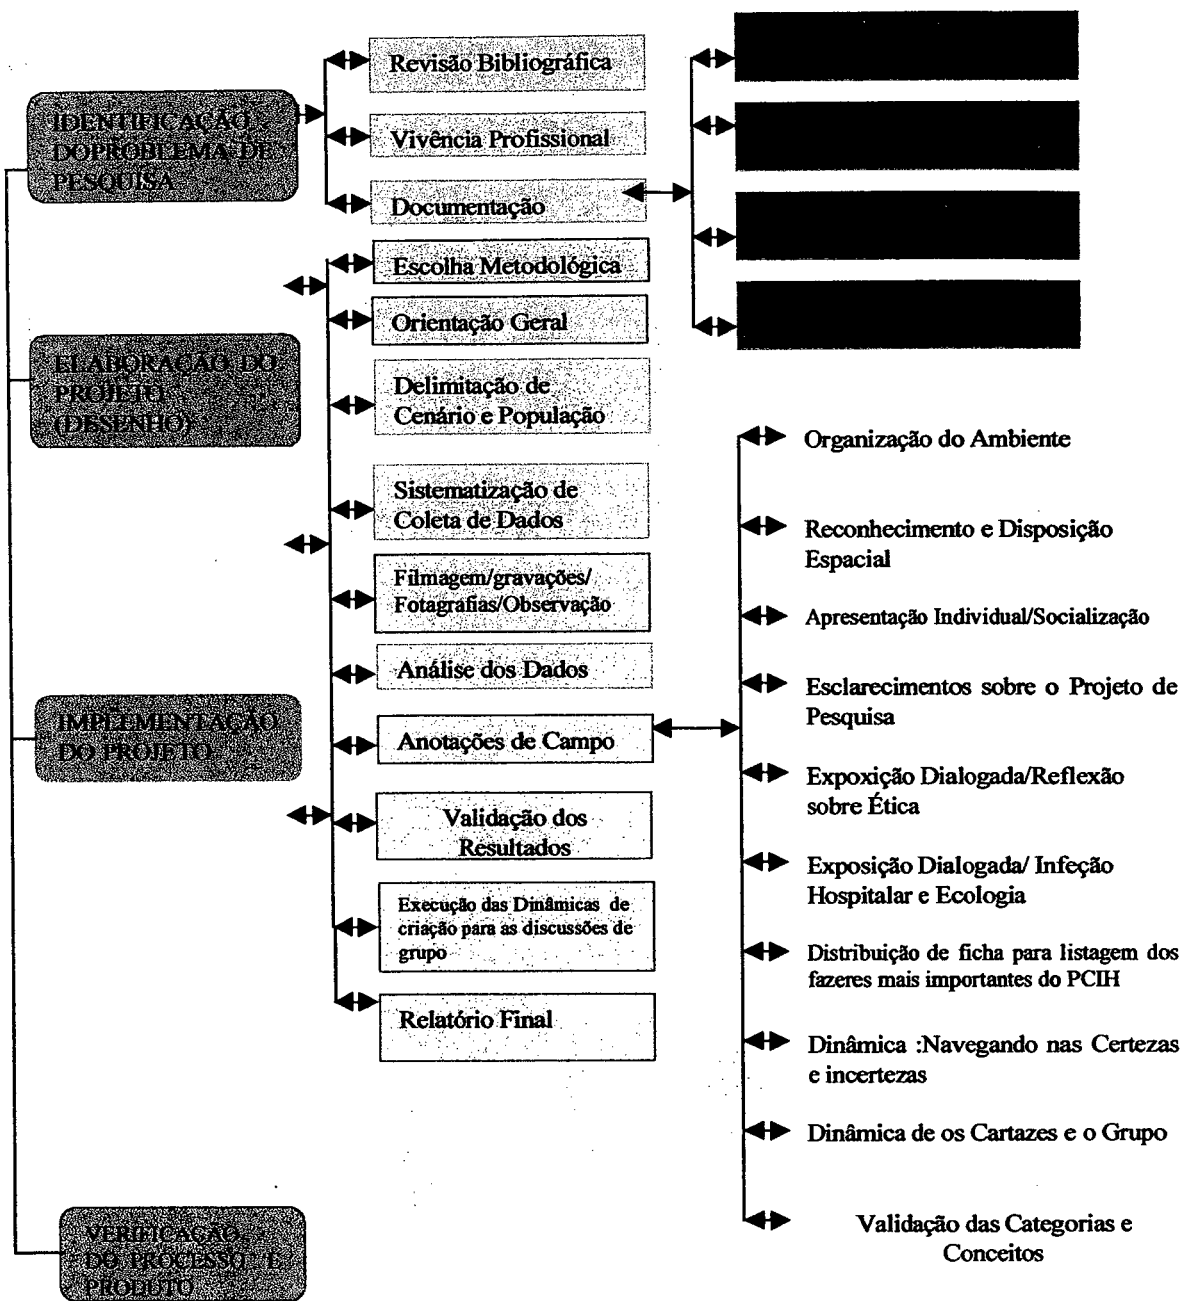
IDENTIFICAÇÃO DOPROBLEMA DE PESQUISA

Revisão Bibliográfica

Vivência Profissional

Documentação

Escolha Metodológica

Orientação Geral

ELABORAÇÃO DO PROJETO (DESENHO)

Delimitação de Cenário e População

Sistematização de Coleta de Dados

Filmagem/gravações/ Fotagrafias/Observação

Análise dos Dados

IMPLEMENTAÇÃO DO PROJETO

Anotações de Campo

Validação dos Resultados

Execução das Dinâmicas de criação para as discussões de grupo

Relatório Final

VERIFICAÇÃO DO PROCESSO E PRODUTO

Organização do Ambiente

Reconhecimento e Disposição Espacial

Apresentação Individual/Socialização

Esclarecimentos sobre o Projeto de Pesquisa

Expoxição Dialogada/Reflexão sobre Ética

Exposição Dialogada/ Infeção Hospitalar e Ecologia

Distribuição de ficha para listagem dos fazeres mais importantes do PCIH

Dinâmica :Navegando nas Certezas e incertezas

Dinâmica de os Cartazes e o Grupo

Validação das Categorias e Conceitos